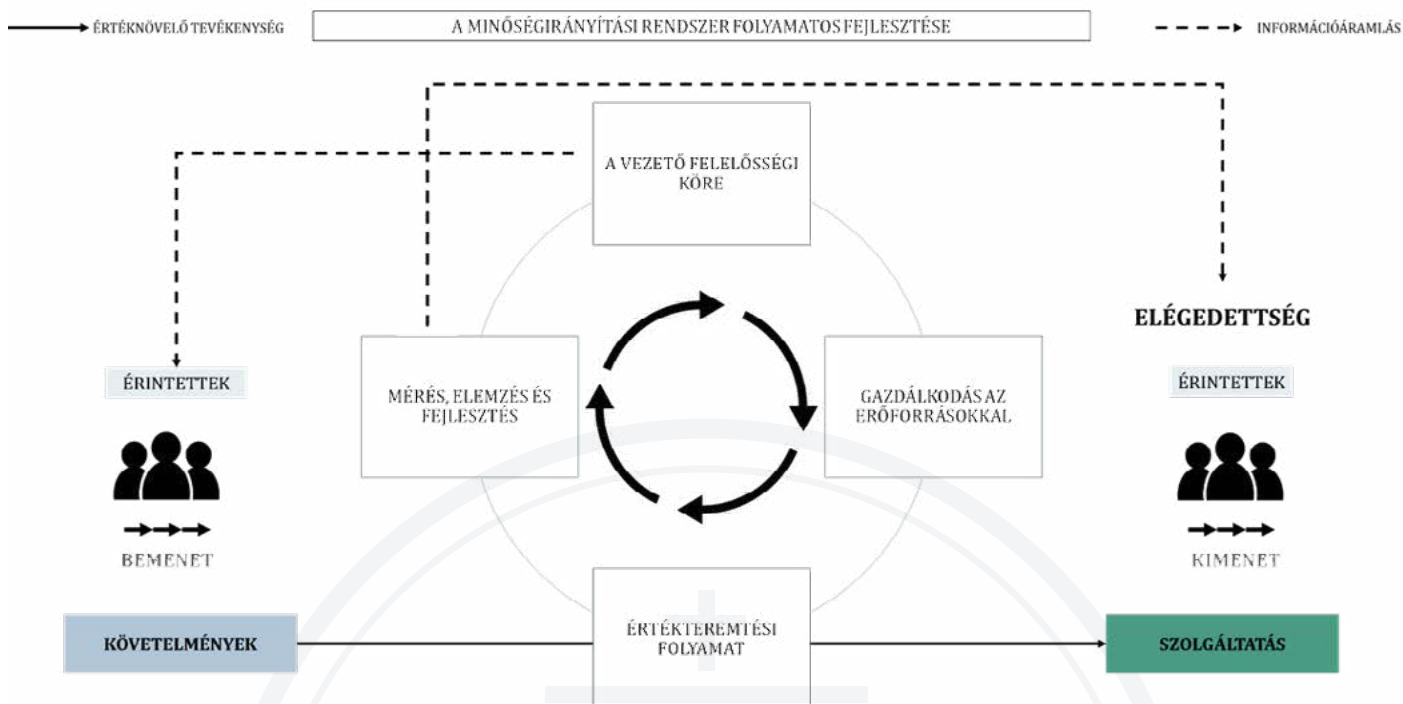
ÉRTÉKNÖVELŐ TEVÉKENYSÉG

A MINŐSÉGIRÁNYÍTÁSI RENDSZER FOLYAMATOS FEJLESZTÉSE

INFORMÁCIÓÁRAMLÁS

A VEZETŐ FELELŐSSÉGI KÖRE

ELÉGEDETTSÉG

ÉRINTETTEK

MÉRÉS, ELEMZÉS ÉS FEJLESZTÉS

GAZDÁLKODÁS AZ ERŐFORRÁSOKKAL

ÉRINTETTEK

BEMENET

KIMENET

KÖVETELMÉNYEK

ÉRTÉKTEREMTÉSI FOLYAMAT

SZOLGÁLTATÁS